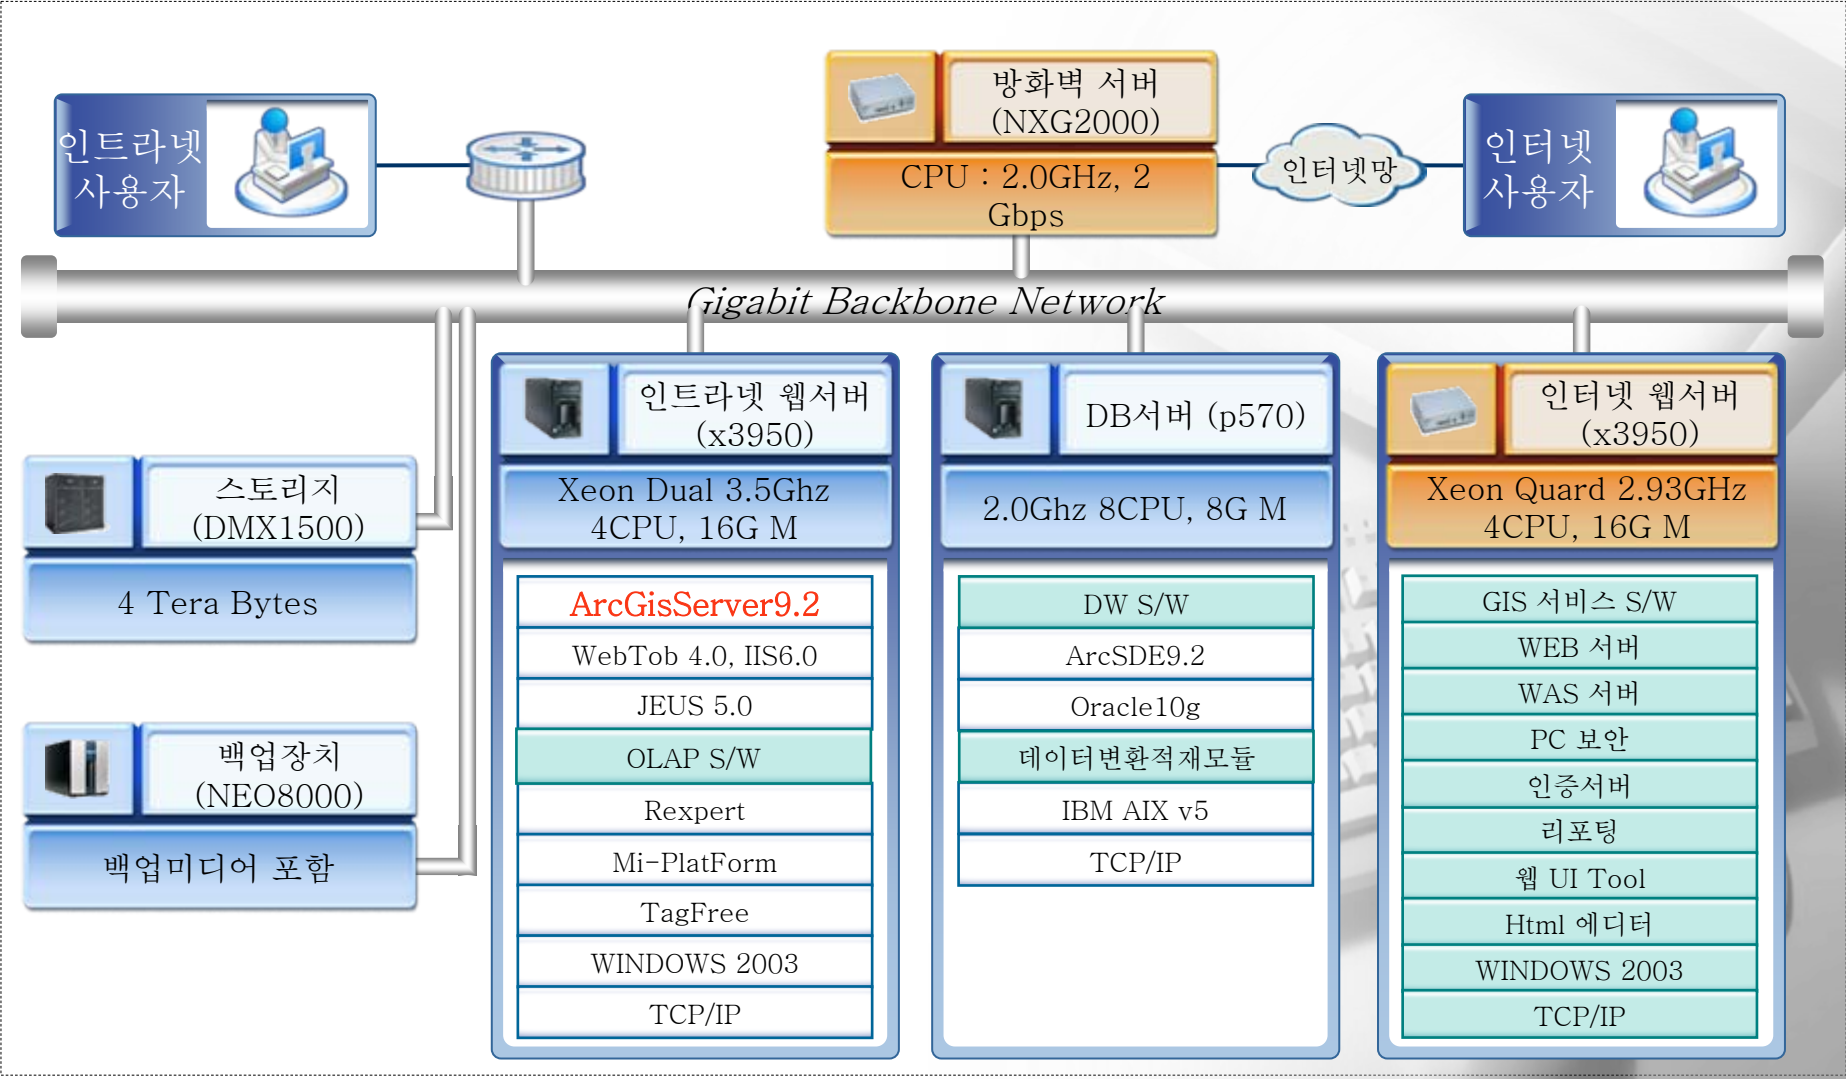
인트라넷 사용자

방화벽 서버 (NXG2000)
CPU : 2.0GHz, 2 Gbps

인터넷망

인터넷 사용자

Gigabit Backbone Network

스토리지 (DMX1500)
4 Tera Bytes

백업장치 (NEO8000)
백업미디어 포함

인트라넷 웹서버 (x3950)
Xeon Dual 3.5Ghz 4CPU, 16G M
ArcGisServer9.2
WebTob 4.0, IIS6.0
JEUS 5.0
OLAP S/W
Rexpert
Mi-PlatForm
TagFree
WINDOWS 2003
TCP/IP

DB서버 (p570)
2.0Ghz 8CPU, 8G M
DW S/W
ArcSDE9.2
Oracle10g
데이터변환적재모듈
IBM AIX v5
TCP/IP

인터넷 웹서버 (x3950)
Xeon Quard 2.93GHz 4CPU, 16G M
GIS 서비스 S/W
WEB 서버
WAS 서버
PC 보안
인증서버
리포팅
웹 UI Tool
Html 에디터
WINDOWS 2003
TCP/IP